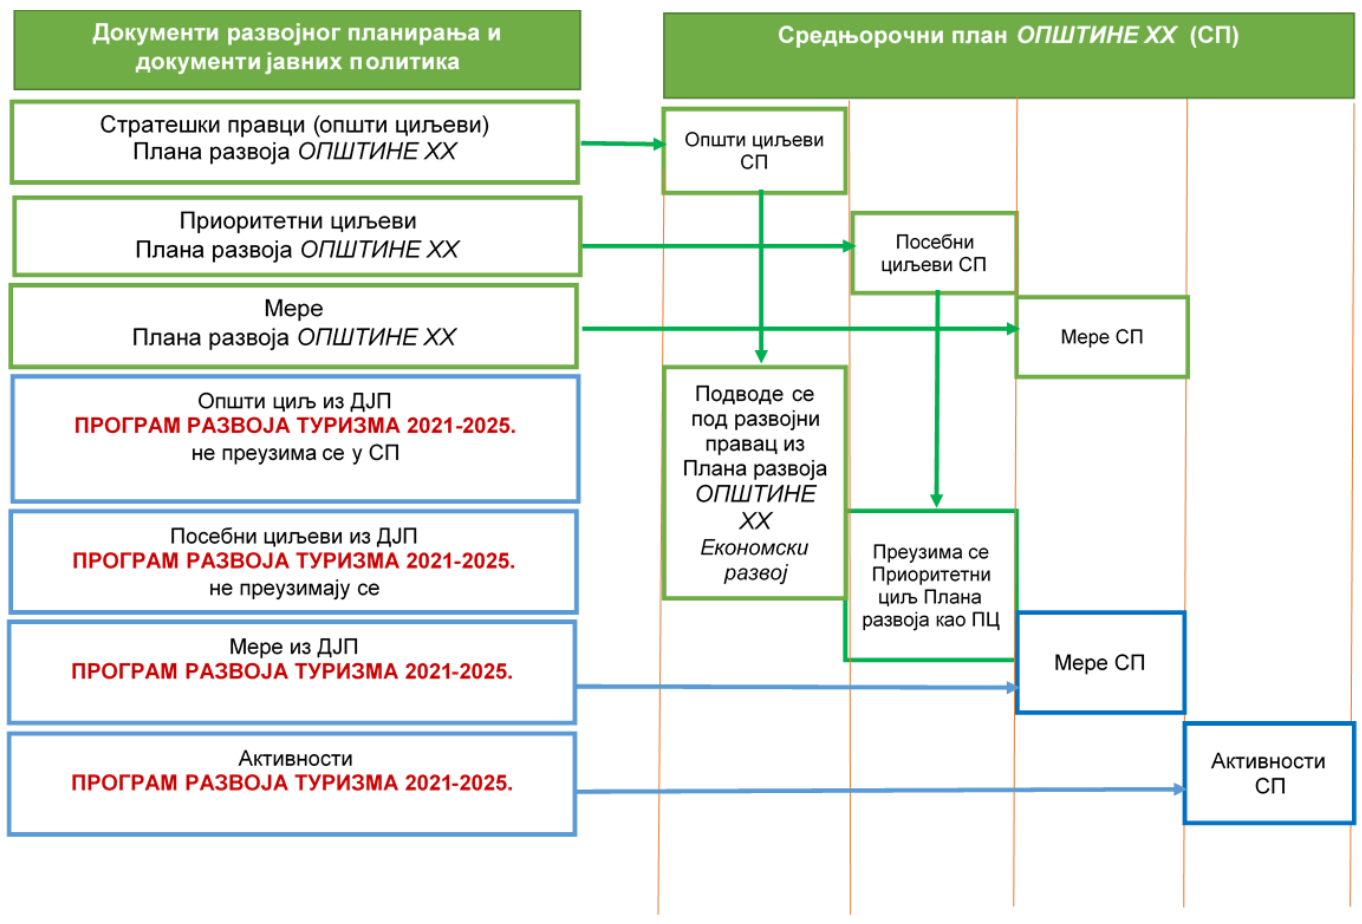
Документи развојног планирања и документи јавних политика

Средњорочни план *ОПШТИНЕ XX* (СП)

Стратешки правци (општи циљеви) Плана развоја *ОПШТИНЕ XX*

Општи циљеви СП

Приоритетни циљеви Плана развоја *ОПШТИНЕ XX*

Посебни циљеви СП

Мере Плана развоја *ОПШТИНЕ XX*

Мере СП

Општи циљ из ДЈП
**ПРОГРАМ РАЗВОЈА ТУРИЗМА 2021-2025.**
не преузима се у СП

Подводе се под развојни правац из Плана развоја *ОПШТИНЕ XX* *Економски развој*

Посебни циљеви из ДЈП
**ПРОГРАМ РАЗВОЈА ТУРИЗМА 2021-2025.**
не преузимају се

Преузима се Приоритетни циљ Плана развоја као ПЦ

Мере из ДЈП
**ПРОГРАМ РАЗВОЈА ТУРИЗМА 2021-2025.**

Мере СП

Активности
**ПРОГРАМ РАЗВОЈА ТУРИЗМА 2021-2025.**

Активности СП